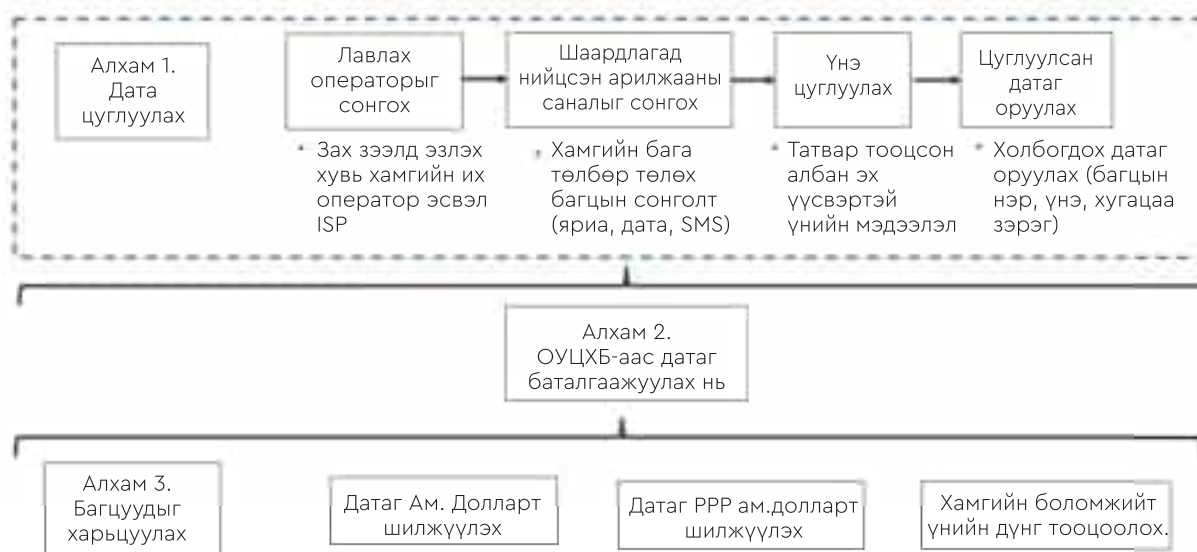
Алхам 1. Дата цуглуулах

Лавлах операторыг сонгох

Шаардлагад нийцсэн арилжааны саналыг сонгох

Үнэ цуглуулах

Цуглуулсан датаг оруулах

• Зах зээлд эзлэх хувь хамгийн их оператор эсвэл ISP

• Хамгийн бага төлбөр төлөх багцын сонголт (яриа, дата, SMS)

• Татвар тооцсон албан эх үүсвэртэй үнийн мэдээлэл

• Холбогдох датаг оруулах (багцын нэр, үнэ, хугацаа зэрэг)

Алхам 2. ОУЦХБ-аас датаг баталгаажуулах нь

Алхам 3. Багцуудыг харьцуулах

Датаг Ам. Долларт шилжүүлэх

Датаг PPP ам.долларт шилжүүлэх

Хамгийн боломжийт үнийн дүнг тооцоолох.